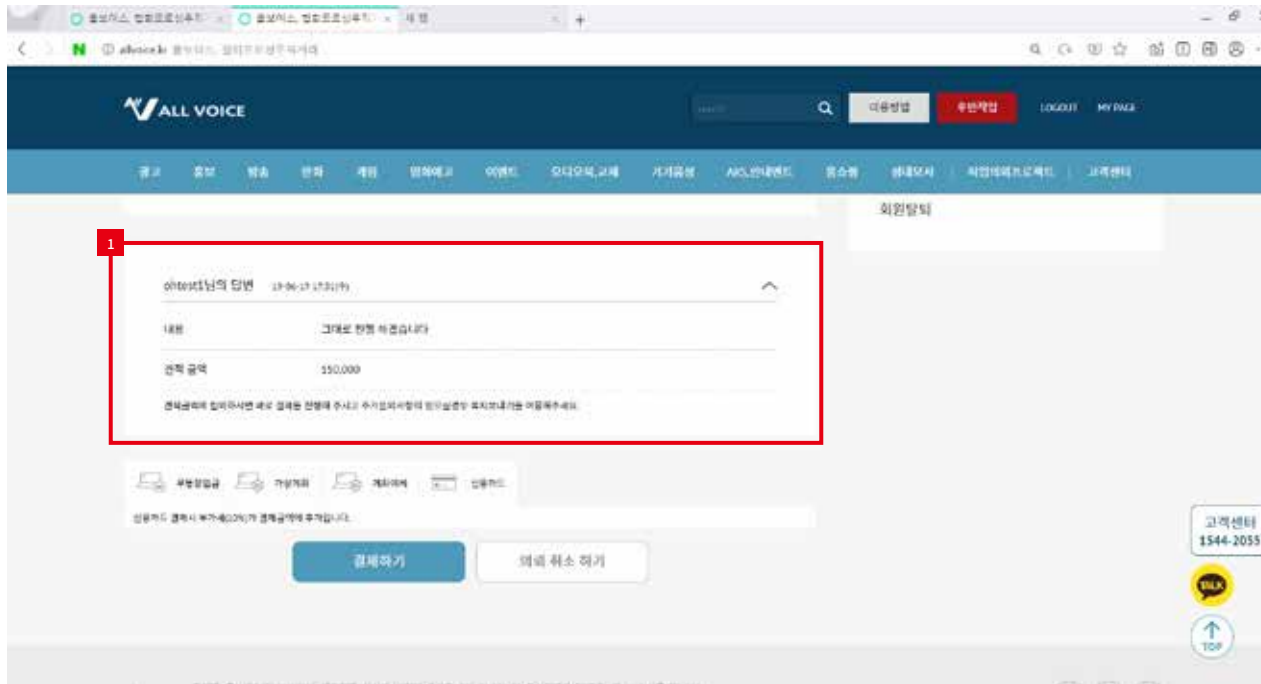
새 탭

allvoice.kr

ALL VOICE

이용방법 무료체험 LOGOUT MY PAGE

광고 홍보 방송 안내 게임 영화예고 이벤트 오디오북,교재 기기음성 ARS,안내멘트 홈쇼핑 생애모서 직업체험프로젝트 고객센터

회원탈퇴

1

ohtest1님의 답변 19-06-17 17:31(월)

내용 그대로 진행 하겠습니다

견적 금액 150,000

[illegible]

무통장입금 가상계좌 계좌이체 신용카드

신용카드 결제시 부가세(10%)가 결제금액에 추가됩니다.

결제하기 의뢰 취소 하기

고객센터 1544-2055

TALK

TOP